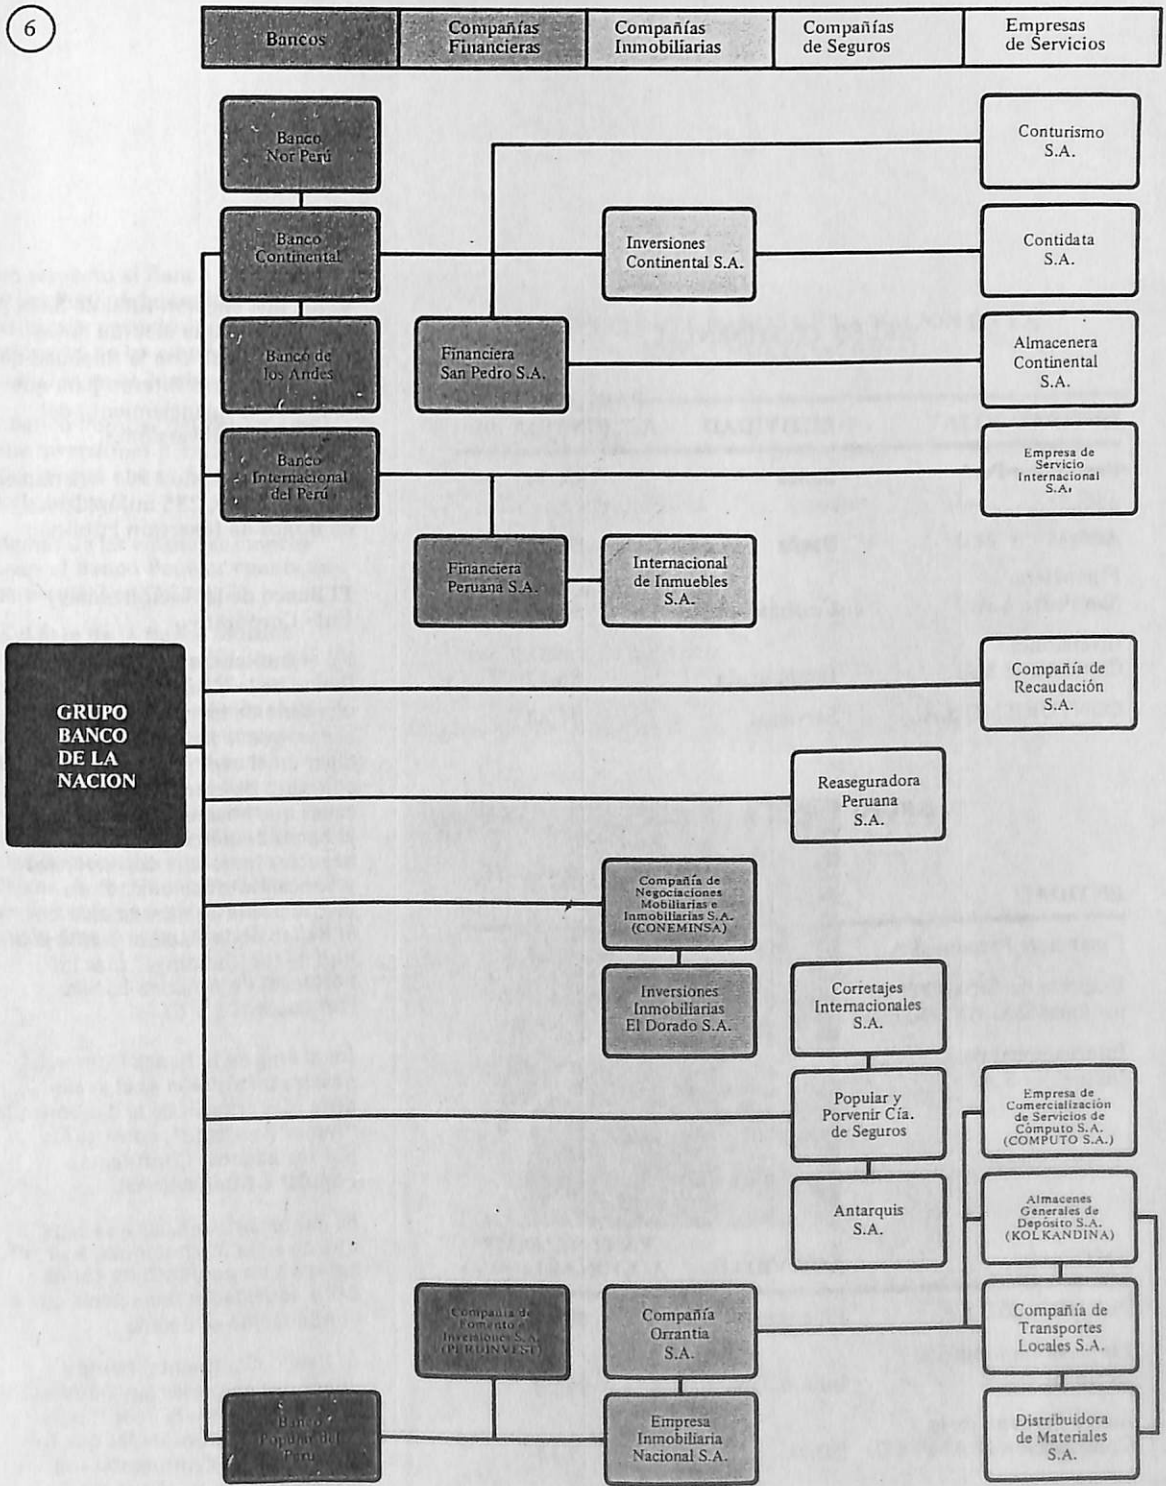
6

Bancos

Compañías Financieras

Compañías Inmobiliarias

Compañías de Seguros

Empresas de Servicios

Banco Nor Perú

Banco Continental

Banco de los Andes

Banco Internacional del Perú

Conturismo S.A.

Inversiones Continental S.A.

Contidata S.A.

Financiera San Pedro S.A.

Almacenera Continental S.A.

Empresa de Servicio Internacional S.A.

Financiera Peruana S.A.

Internacional de Inmuebles S.A.

GRUPO BANCO DE LA NACION

Compañía de Recaudación S.A.

Reaseguradora Peruana S.A.

Compañía de Negociaciones Mobiliarias e Inmobiliarias S.A. (CONEMINSA)

Inversiones Inmobiliarias El Dorado S.A.

Corretajes Internacionales S.A.

Popular y Porvenir Cía. de Seguros

Empresa de Comercialización de Servicios de Cómputo S.A. (COMPUTO S.A.)

Antarquis S.A.

Almacenes Generales de Depósito S.A. (KOLKANDINA)

Compañía de Fomento e Inversiones S.A. (PERUINVEST)

Compañía Orrantia S.A.

Compañía de Transportes Locales S.A.

Banco Popular del Perú

Empresa Inmobiliaria Nacional S.A.

Distribuidora de Materiales S.A.